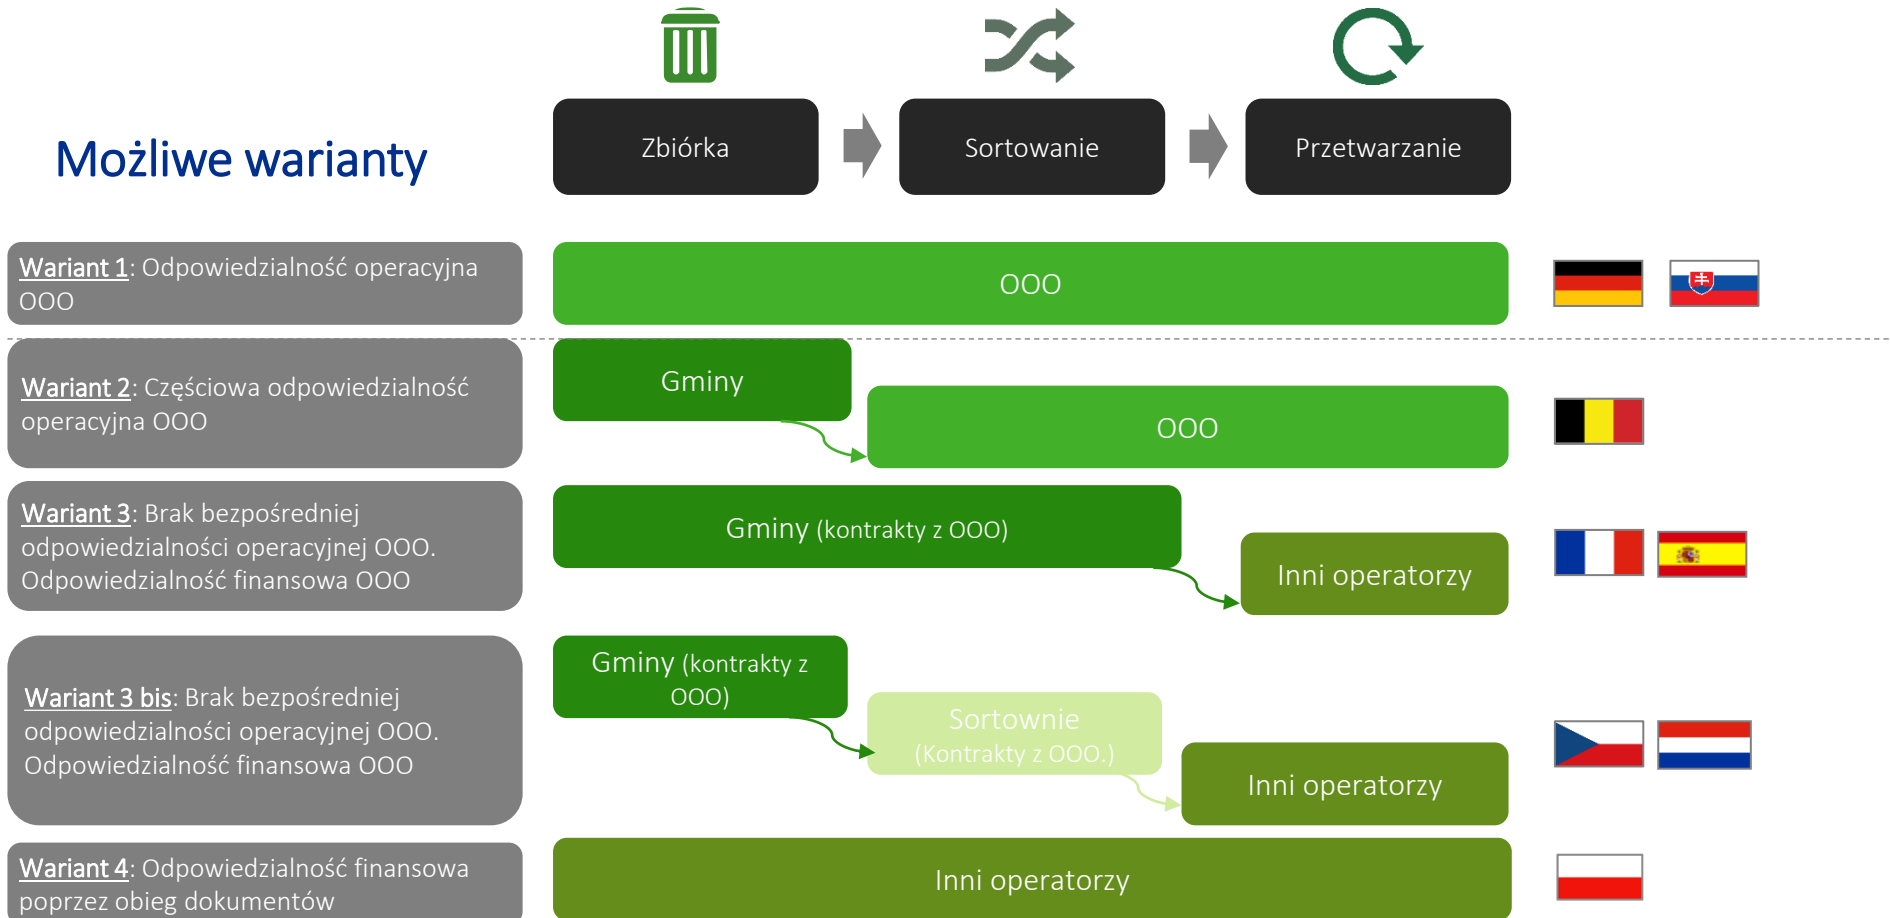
Możliwe warianty

Zbiórka

Sortowanie

Przetwarzanie

Wariant 1: Odpowiedzialność operacyjna OOO

OOO

Wariant 2: Częściowa odpowiedzialność operacyjna OOO

Gminy

OOO

Wariant 3: Brak bezpośredniej odpowiedzialności operacyjnej OOO. Odpowiedzialność finansowa OOO

Gminy (kontrakty z OOO)

Inni operatorzy

Wariant 3 bis: Brak bezpośredniej odpowiedzialności operacyjnej OOO. Odpowiedzialność finansowa OOO

Gminy (kontrakty z OOO)

Sortownie (Kontrakty z OOO.)

Inni operatorzy

Wariant 4: Odpowiedzialność finansowa poprzez obieg dokumentów

Inni operatorzy